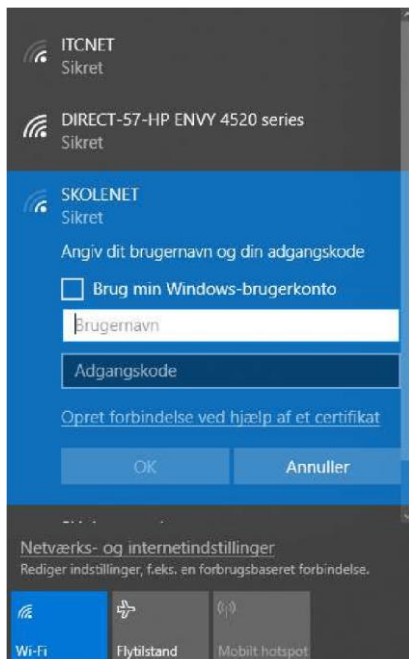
ITCNET
Sikret

DIRECT-57-HP ENVY 4520 series
Sikret

SKOLENET
Sikret

Angiv dit brugernavn og din adgangskode

Brug min Windows-brugerkonto

Brugernavn

Adgangskode

Opret forbindelse ved hjælp af et certifikat

OK

Annuller

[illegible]

Netværks- og internetindstillinger
Rediger indstillinger, f.eks. en forbrugsbaseret forbindelse.

Wi-Fi

Flytilstand

Mobilt hotspot